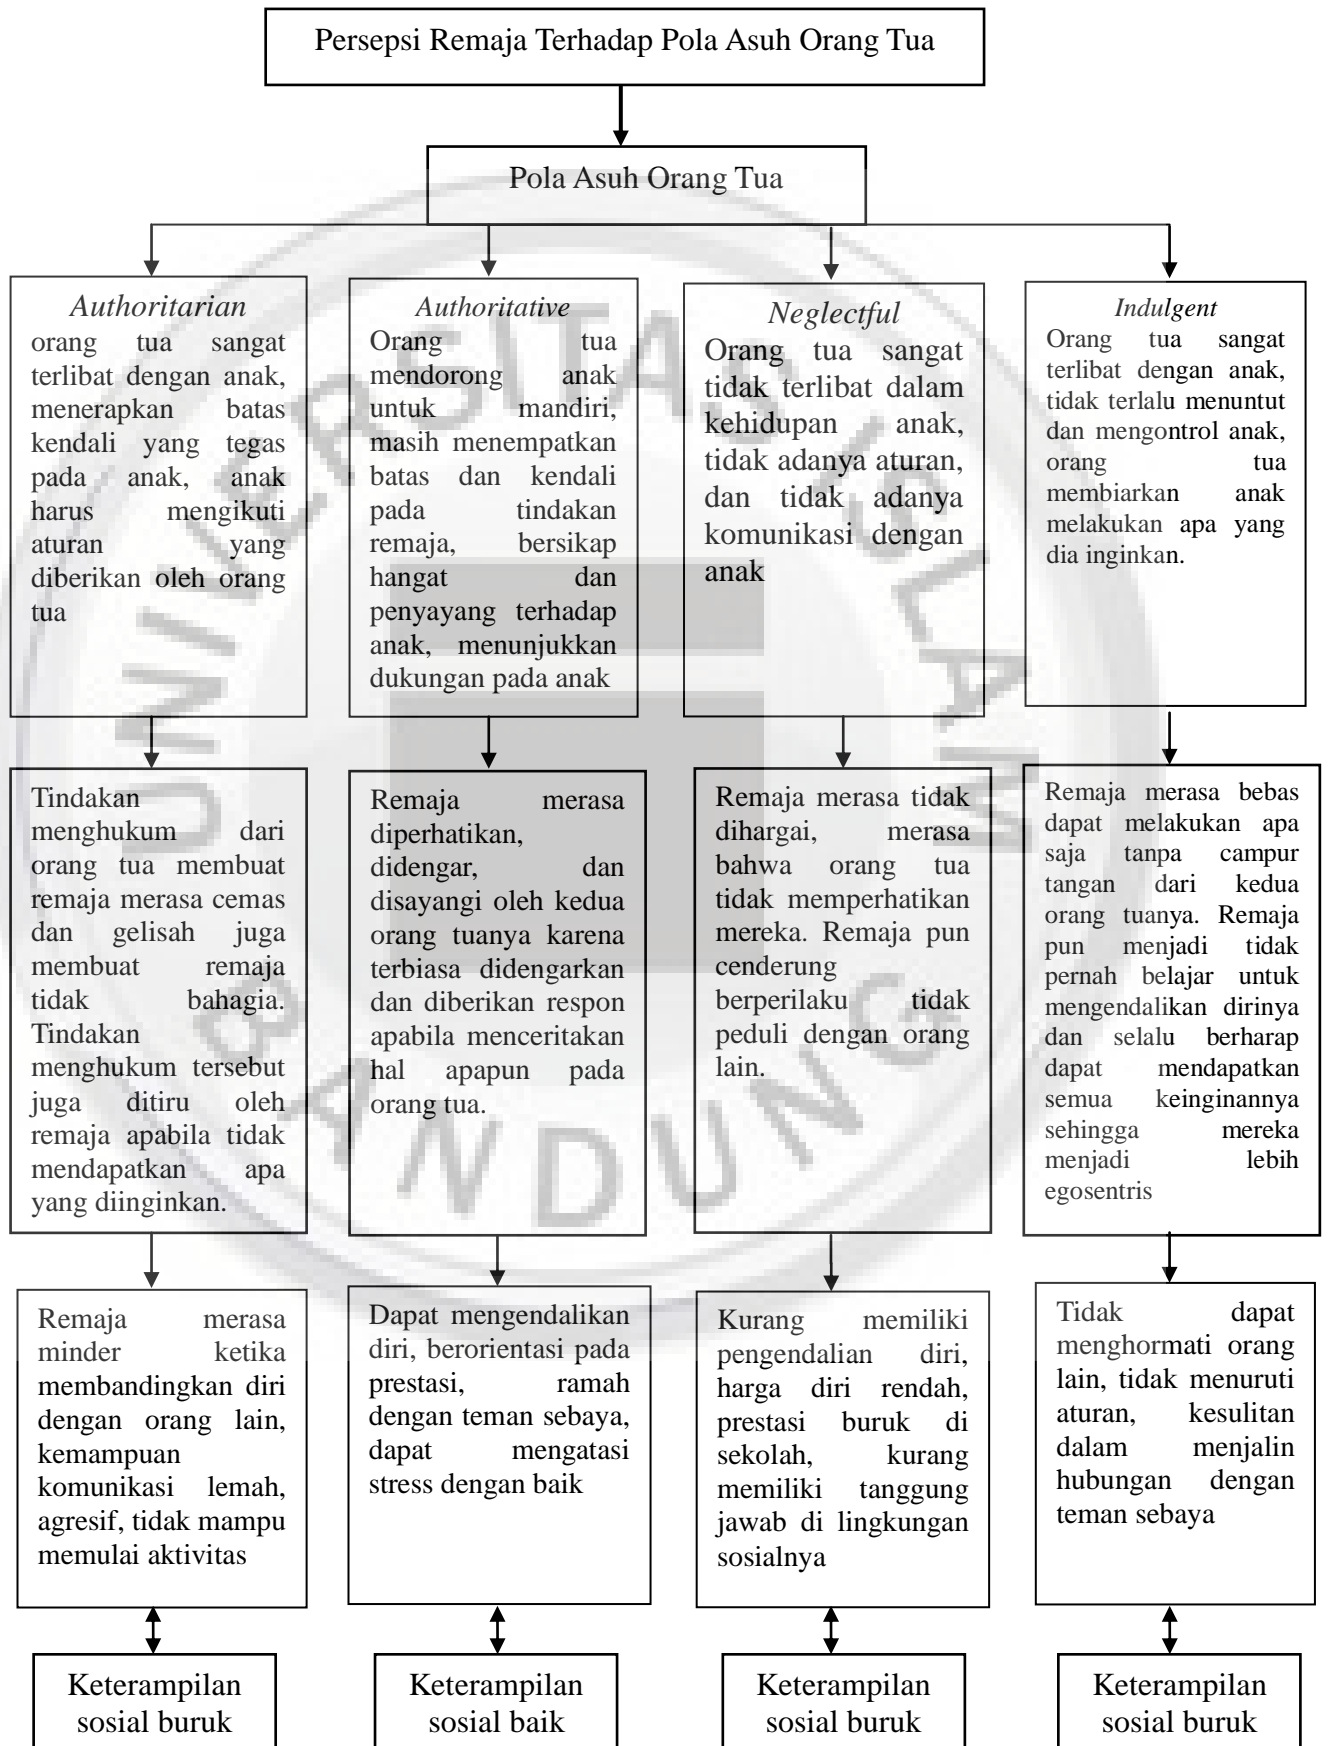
Persepsi Remaja Terhadap Pola Asuh Orang Tua

Pola Asuh Orang Tua

*Authoritarian*
orang tua sangat terlibat dengan anak, menerapkan batas kendali yang tegas pada anak, anak harus mengikuti aturan yang diberikan oleh orang tua

*Authoritative*
Orang tua mendorong anak untuk mandiri, masih menempatkan batas dan kendali pada tindakan remaja, bersikap hangat dan penyayang terhadap anak, menunjukkan dukungan pada anak

*Neglectful*
Orang tua sangat tidak terlibat dalam kehidupan anak, tidak adanya aturan, dan tidak adanya komunikasi dengan anak

*Indulgent*
Orang tua sangat terlibat dengan anak, tidak terlalu menuntut dan mengontrol anak, orang tua membiarkan anak melakukan apa yang dia inginkan.

Tindakan menghukum dari orang tua membuat remaja merasa cemas dan gelisah juga membuat remaja tidak bahagia. Tindakan menghukum tersebut juga ditiru oleh remaja apabila tidak mendapatkan apa yang diinginkan.

Remaja merasa diperhatikan, didengar, dan disayangi oleh kedua orang tuanya karena terbiasa didengarkan dan diberikan respon apabila menceritakan hal apapun pada orang tua.

Remaja merasa tidak dihargai, merasa bahwa orang tua tidak memperhatikan mereka. Remaja pun cenderung berperilaku tidak peduli dengan orang lain.

Remaja merasa bebas dapat melakukan apa saja tanpa campur tangan dari kedua orang tuanya. Remaja pun menjadi tidak pernah belajar untuk mengendalikan dirinya dan selalu berharap dapat mendapatkan semua keinginannya sehingga mereka menjadi lebih egosentris

Remaja merasa minder ketika membandingkan diri dengan orang lain, kemampuan komunikasi lemah, agresif, tidak mampu memulai aktivitas

Dapat mengendalikan diri, berorientasi pada prestasi, ramah dengan teman sebaya, dapat mengatasi stress dengan baik

Kurang memiliki pengendalian diri, harga diri rendah, prestasi buruk di sekolah, kurang memiliki tanggung jawab di lingkungan sosialnya

Tidak dapat menghormati orang lain, tidak menuruti aturan, kesulitan dalam menjalin hubungan dengan teman sebaya

Keterampilan sosial buruk

Keterampilan sosial baik

Keterampilan sosial buruk

Keterampilan sosial buruk